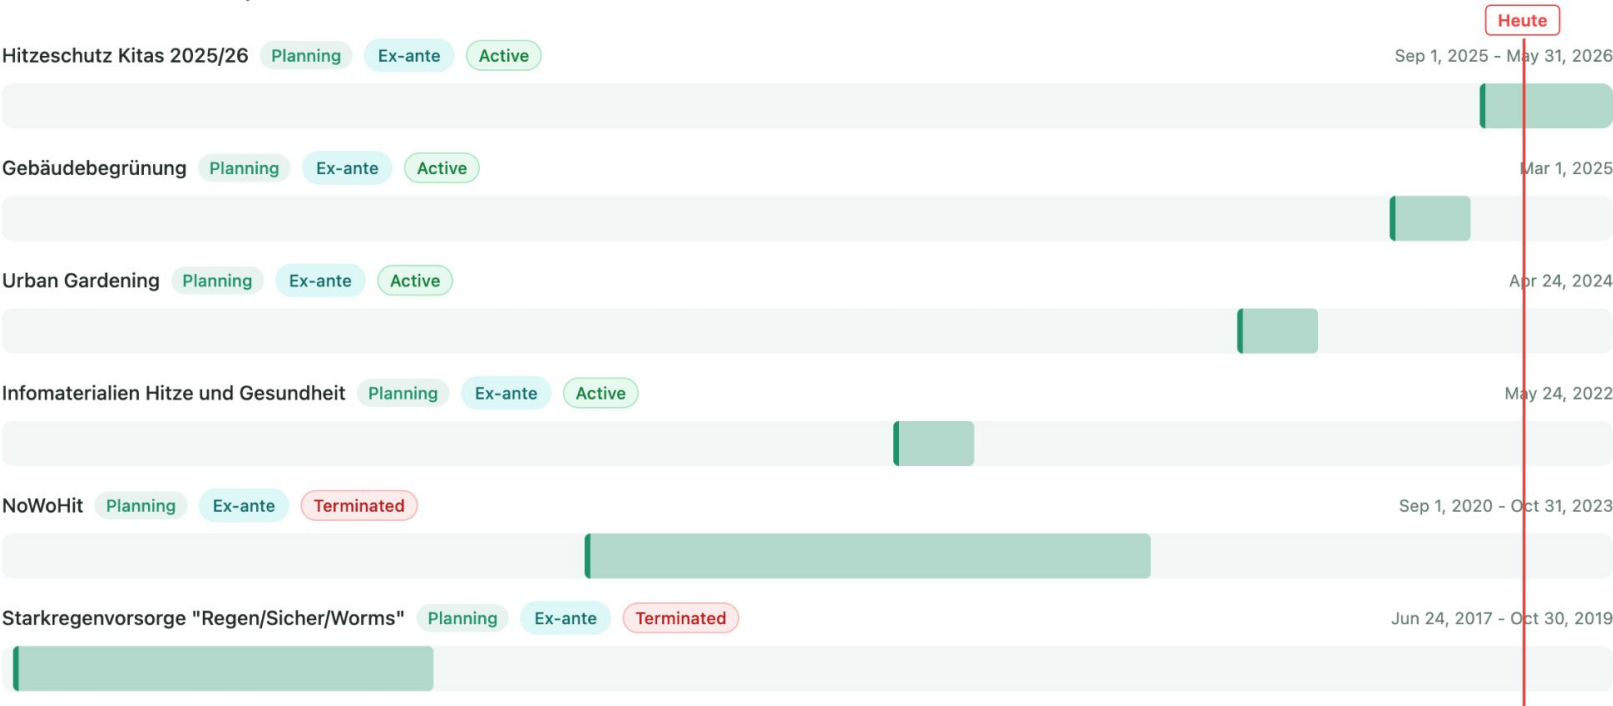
Heute

Hitzeschutz Kitas 2025/26 Planning Ex-ante Active Sep 1, 2025 - May 31, 2026

Gebäudebegrünung Planning Ex-ante Active Mar 1, 2025

Urban Gardening Planning Ex-ante Active Apr 24, 2024

Infomaterialien Hitze und Gesundheit Planning Ex-ante Active May 24, 2022

NoWoHit Planning Ex-ante Terminated Sep 1, 2020 - Oct 31, 2023

Starkregenvorsorge "Regen/Sicher/Worms" Planning Ex-ante Terminated Jun 24, 2017 - Oct 30, 2019